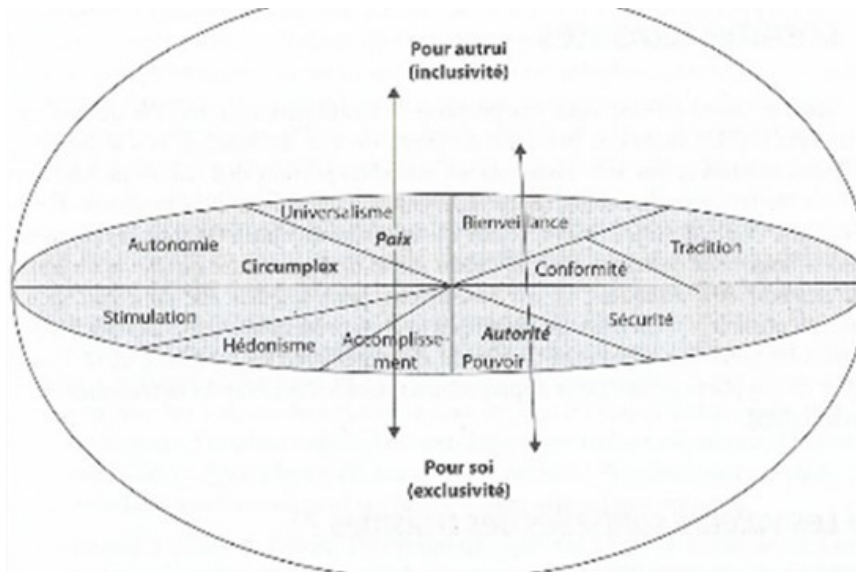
Pour autrui
(inclusivité)

Universalisme

Paix

Bienveillance

Autonomie

Circumplex

Tradition

Conformité

Stimulation

Autorité

Sécurité

Hédonisme

Accomplissement

Pouvoir

Pour soi
(exclusivité)